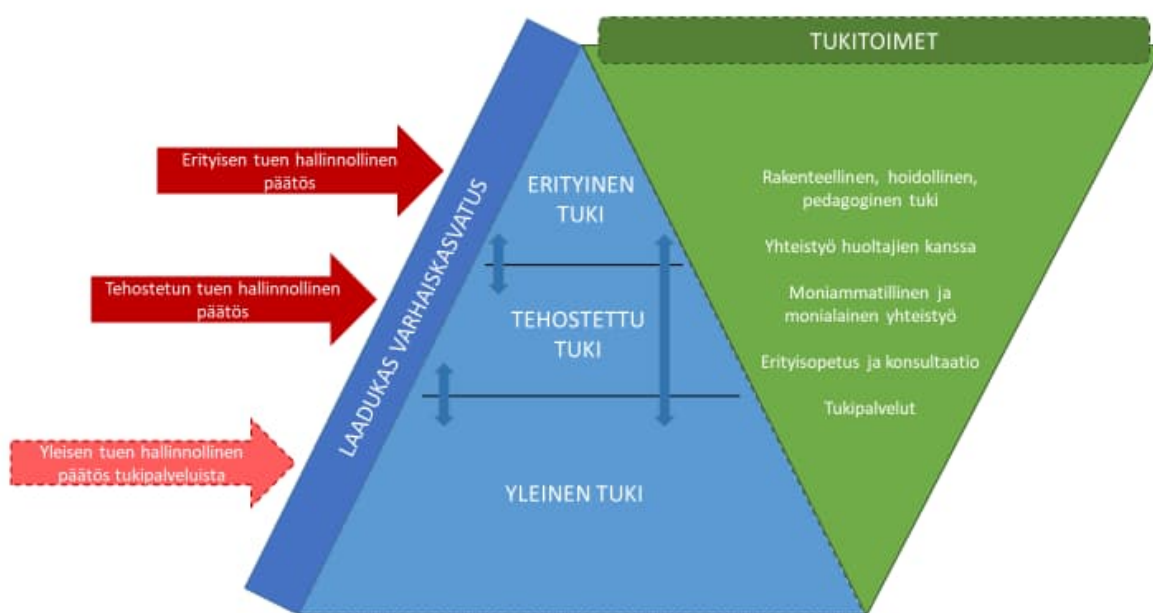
TUKITOIMET

Erityisen tuen hallinnollinen päätös

Tehostetun tuen hallinnollinen päätös

Yleisen tuen hallinnollinen päätös tukipalveluista

LAADUKAS VARHAISKASVATUS

ERITYINEN TUKI

TEHOSTETTU TUKI

YLEINEN TUKI

Rakenteellinen, hoidollinen, pedagoginen tuki

Yhteistyö huoltajien kanssa

Moniammatillinen ja monialainen yhteistyö

Erityisopetus ja konsultaatio

Tukipalvelut